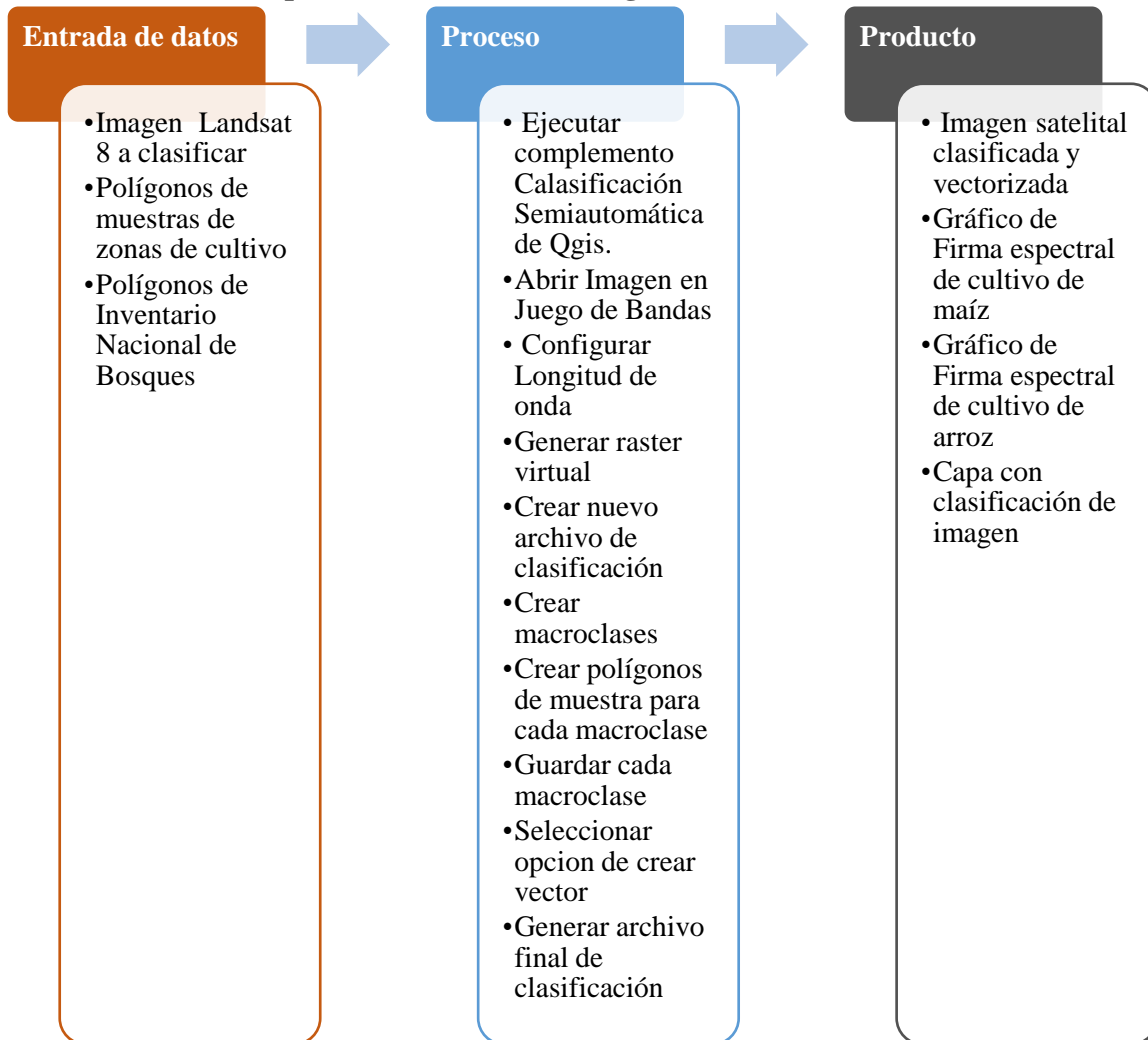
Entrada de datos

•Imagen Landsat 8 a clasificar
•Polígonos de muestras de zonas de cultivo
•Polígonos de Inventario Nacional de Bosques

Proceso

• Ejecutar complemento Calasificación Semiautomática de Qgis.
•Abrir Imagen en Juego de Bandas
• Configurar Longitud de onda
•Generar raster virtual
•Crear nuevo archivo de clasificación
•Crear macroclases
•Crear polígonos de muestra para cada macroclase
•Guardar cada macroclase
•Seleccionar opcion de crear vector
•Generar archivo final de clasificación

Producto

• Imagen satelital clasificada y vectorizada
•Gráfico de Firma espectral de cultivo de maíz
•Gráfico de Firma espectral de cultivo de arroz
•Capa con clasificación de imagen